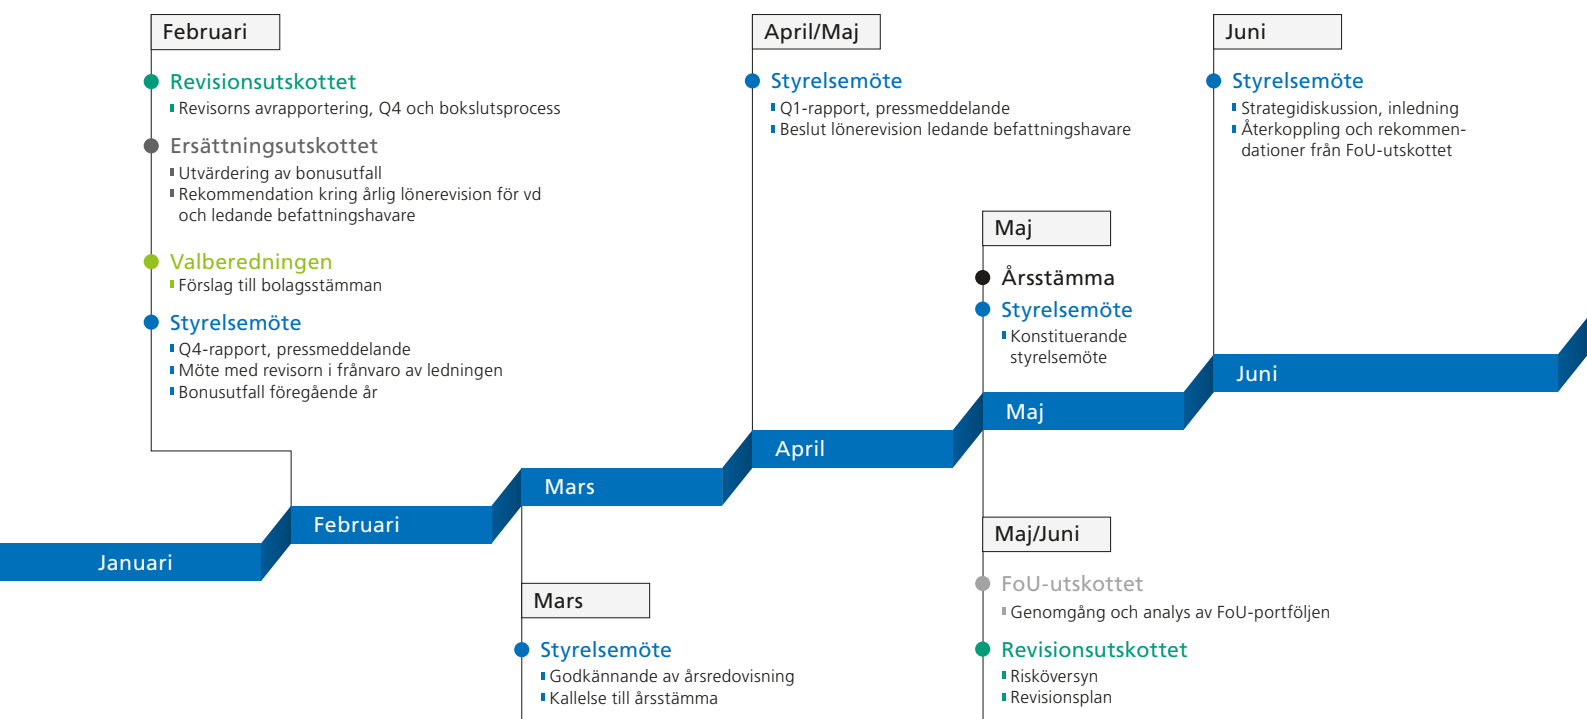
Februari

Revisionsutskottet
Revisorns avrapportering, Q4 och bokslutsprocess

Ersättningsutskottet
Utvärdering av bonusutfall
Rekommendation kring årlig lönerevision för vd och ledande befattningshavare

Valberedningen
Förslag till bolagsstämman

Styrelsemöte
Q4-rapport, pressmeddelande
Möte med revisorn i frånvaro av ledningen
Bonusutfall föregående år

April/Maj

Styrelsemöte
Q1-rapport, pressmeddelande
Beslut lönerevision ledande befattningshavare

Juni

Styrelsemöte
Strategidiskussion, inledning
Återkoppling och rekommendationer från FoU-utskottet

Maj

Årsstämma
Styrelsemöte
Konstituerande styrelsemöte

Januari
Februari
Mars
April
Maj
Juni

Mars

Styrelsemöte
Godkännande av årsredovisning
Kallelse till årsstämma

Maj/Juni

FoU-utskottet
Genomgång och analys av FoU-portföljen

Revisionsutskottet
Risköversyn
Revisionsplan